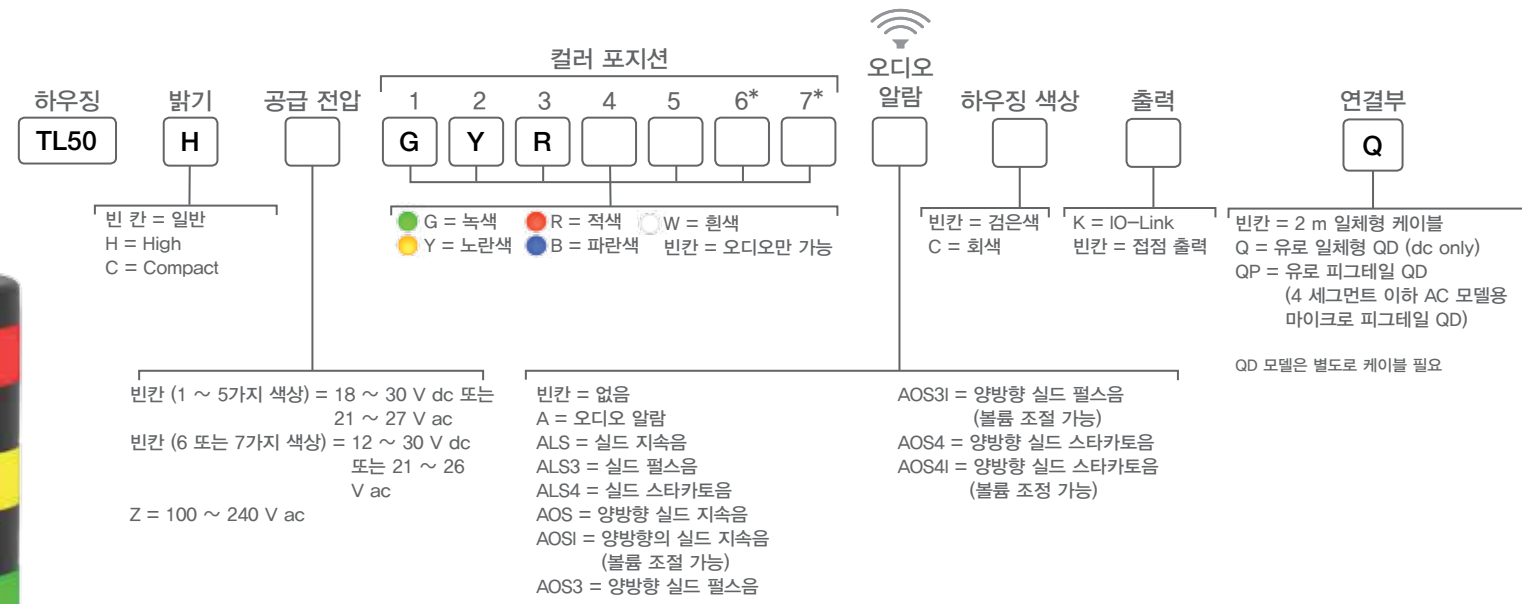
하우징 TL50

밝기 H

공급 전압

컬러 포지션
1 G
2 Y
3 R
4
5
6*
7*

오디오 알람

하우징 색상

출력

연결부 Q

빈 칸 = 일반
H = High
C = Compact

G = 녹색 R = 적색 W = 흰색
Y = 노란색 B = 파란색 빈칸 = 오디오만 가능

빈칸 = 검은색
C = 회색

K = IO-Link
빈칸 = 접점 출력

빈칸 = 2 m 일체형 케이블
Q = 유로 일체형 QD (dc only)
QP = 유로 피그테일 QD
(4 세그먼트 이하 AC 모델용 마이크로 피그테일 QD)

QD 모델은 별도로 케이블 필요

빈칸 (1 ~ 5가지 색상) = 18 ~ 30 V dc 또는 21 ~ 27 V ac
빈칸 (6 또는 7가지 색상) = 12 ~ 30 V dc 또는 21 ~ 26 V ac
Z = 100 ~ 240 V ac

빈칸 = 없음
A = 오디오 알람
ALS = 실드 지속음
ALS3 = 실드 펄스음
ALS4 = 실드 스타카토음
AOS = 양방향 실드 지속음
AOSI = 양방향의 실드 지속음 (볼륨 조절 가능)
AOS3 = 양방향 실드 펄스음

AOS3I = 양방향 실드 펄스음 (볼륨 조절 가능)
AOS4 = 양방향 실드 스타카토음
AOS4I = 양방향 실드 스타카토음 (볼륨 조정 가능)